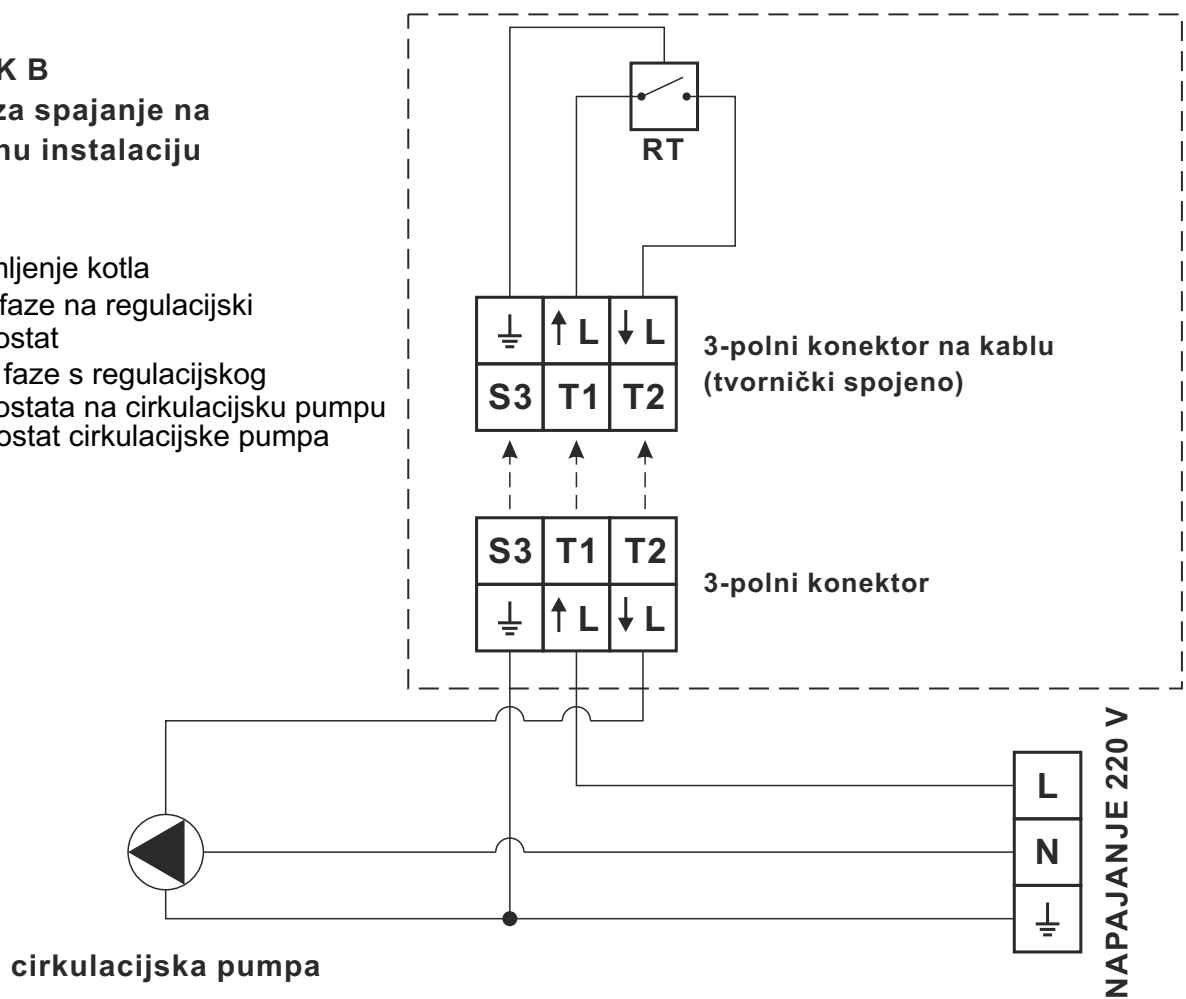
K B
za spajanje na
nu instalaciju

nljenje kotla
faze na regulacijski
ostat
faze s regulacijskog
ostata na cirkulacijsku pumpu
ostat cirkulacijske pumpa

RT

| ⏚ | ↑ L | ↓ L |
|---|---|---|
| S3 | T1 | T2 |

3-polni konektor na kablu (tvornički spojeno)

| S3 | T1 | T2 |
|---|---|---|
| ⏚ | ↑ L | ↓ L |

3-polni konektor

L
N
⏚

NAPAJANJE 220 V

cirkulacijska pumpa